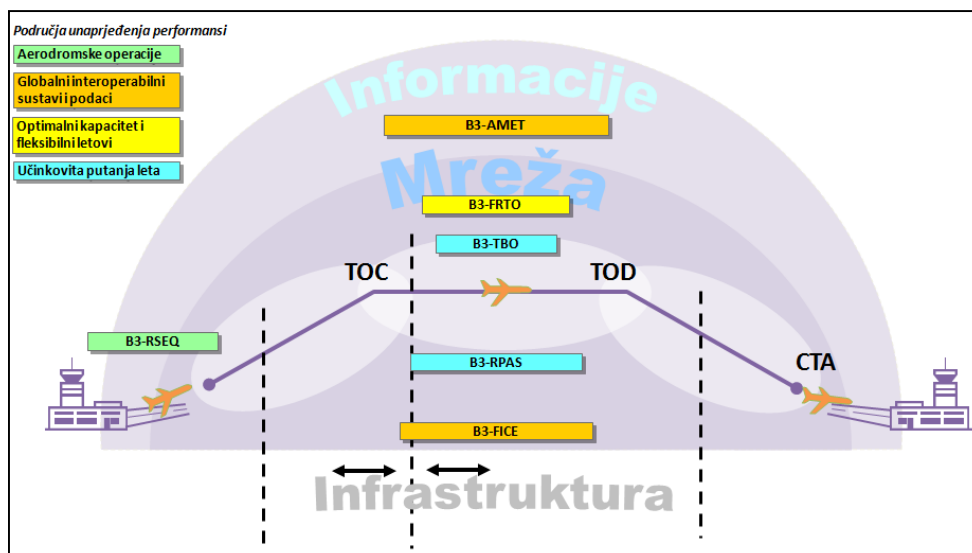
Područja unaprjeđenja performansi

Aerodromske operacije

Globalni interoperabilni sustavi i podaci

Optimalni kapacitet i fleksibilni letovi

Učinkovita putanja leta

Informacije

Mreža

B3-AMET

B3-FRTO

B3-TBO

TOC

TOD

B3-RSEQ

B3-RPAS

CTA

B3-FICE

Infrastruktura